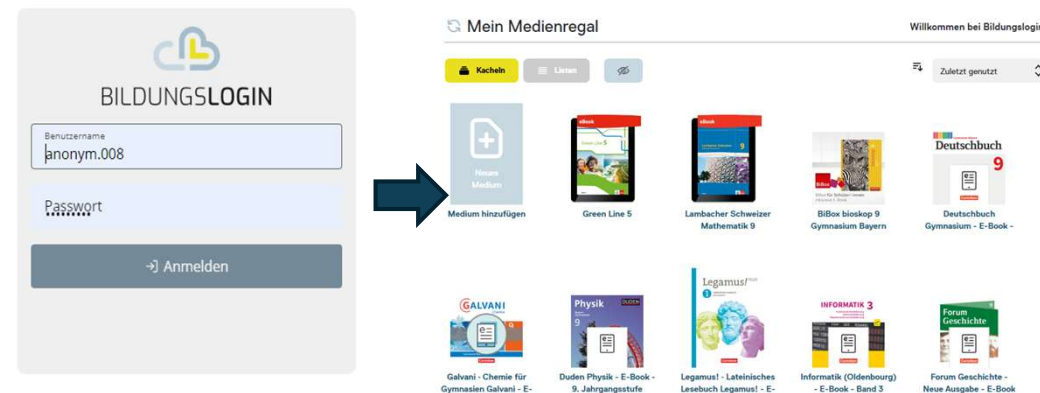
BILDUNGSLOGIN

Benutzername
anonym.008

Passwort

Anmelden

Mein Medienregal

Willkommen bei Bildungslogin

Kacheln
Listen

Zuletzt genutzt

Neues Medium
Medium hinzufügen

eBook
Green Line 5
Green Line 5

eBook
Lambacher Schweizer
Lambacher Schweizer Mathematik 9

BiBox bioskop 9 Gymnasium Bayern

Deutschbuch
9
Deutschbuch Gymnasium - E-Book -

GALVANI
Galvani - Chemie für Gymnasien Galvani - E-

Physik
DUDEN
9
Duden Physik - E-Book - 9. Jahrgangsstufe

Legamus!
Legamus! - Lateinisches Lesebuch Legamus! - E-

INFORMATIK 3
Informatik (Oldenbourg) - E-Book - Band 3

Forum Geschichte
Forum Geschichte - Neue Ausgabe - E-Book